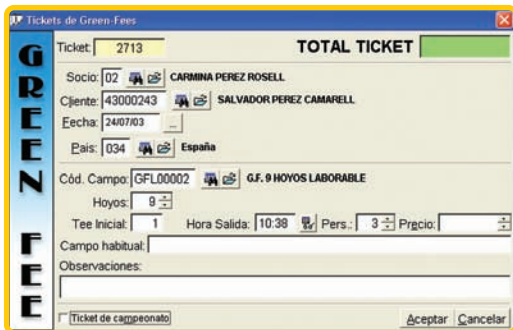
Tickets de Green-Fees

GREEN FEE

Ticket: 2713

TOTAL TICKET

Socio: 02 CARMINA PEREZ ROSELL

Cliente: 43000243 SALVADOR PEREZ CAMARELL

Fecha: 24/07/03 ...

País: 034 España

Cód. Campo: GFL00002 G.F. 9 HOYOS LABORABLE

Hoyos: 9

Tee Inicial: 1 Hora Salida: 10:38 Pers.: 3 Precio:

Campo habitual:

Observaciones:

Ticket de campeonato

Aceptar Cancelar